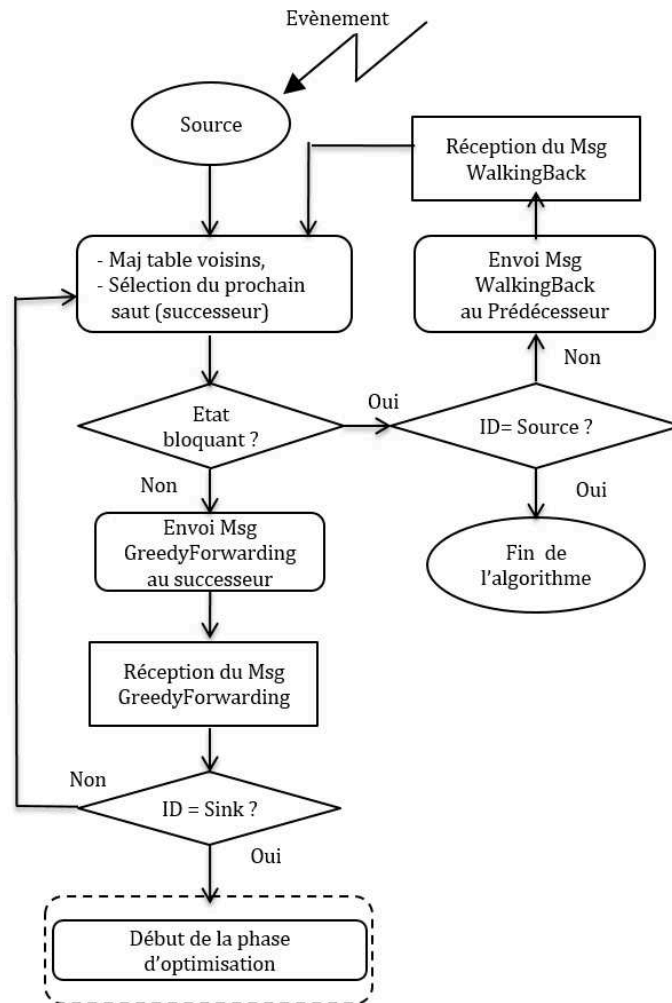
Evènement

Source

Réception du Msg WalkingBack

- Maj table voisins,
- Sélection du prochain saut (successeur)

Envoi Msg WalkingBack au Prédécesseur

Non

Etat bloquant ?

Oui

ID= Source ?

Non

Oui

Envoi Msg GreedyForwarding au successeur

Fin de l'algorithme

Réception du Msg GreedyForwarding

Non

ID = Sink ?

Oui

Début de la phase d'optimisation